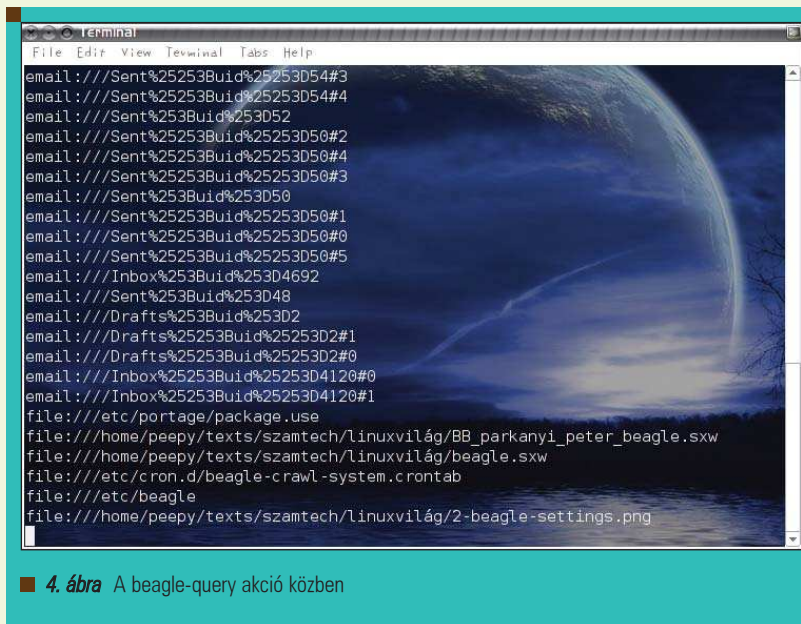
Terminal
File Edit View Terminal Tabs Help
email:///Sent%25253Buid%25253D54#3
email:///Sent%25253Buid%25253D54#4
email:///Sent%253Buid%253D52
email:///Sent%25253Buid%25253D50#2
email:///Sent%25253Buid%25253D50#4
email:///Sent%25253Buid%25253D50#3
email:///Sent%253Buid%253D50
email:///Sent%25253Buid%25253D50#1
email:///Sent%25253Buid%25253D50#0
email:///Sent%25253Buid%25253D50#5
email:///Inbox%253Buid%253D4692
email:///Sent%253Buid%253D48
email:///Drafts%253Buid%253D2
email:///Drafts%25253Buid%25253D2#1
email:///Drafts%25253Buid%25253D2#0
email:///Inbox%25253Buid%25253D4120#0
email:///Inbox%25253Buid%25253D4120#1
file:///etc/portage/package.use
file:///home/peepy/texts/szamtech/linuxvilág/BB_parkanyi_peter_beagle.sxw
file:///home/peepy/texts/szamtech/linuxvilág/beagle.sxw
file:///etc/cron.d/beagle-crawl-system.crontab
file:///etc/beagle
file:///home/peepy/texts/szamtech/linuxvilág/2-beagle-settings.png

4. ábra A beagle-query akció közben